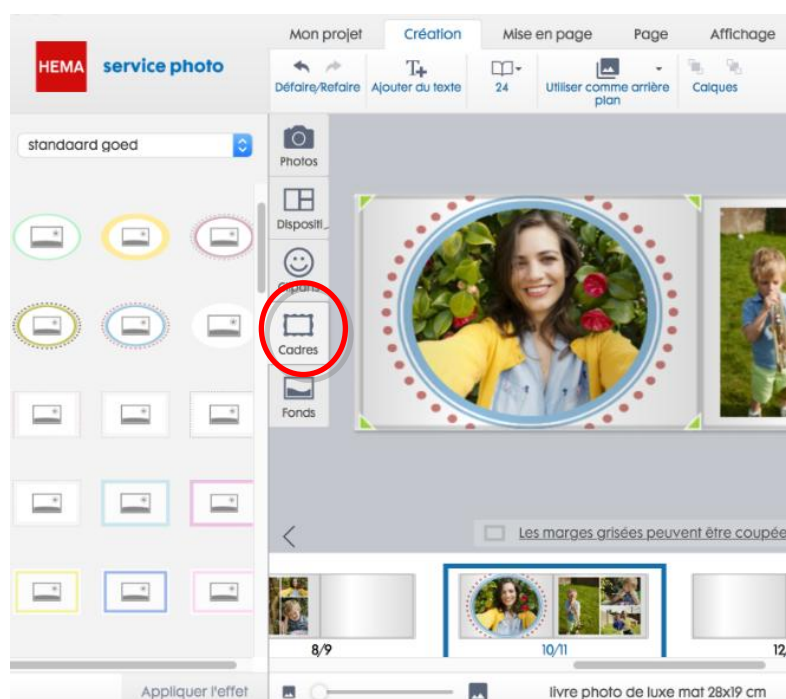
HEMA service photo

Mon projet | Création | Mise en page | Page | Affichage

Défaire/Refaire | Ajouter du texte | 24 | Utiliser comme arrière plan | Calques

standaard goed

Photos
Dispositi...
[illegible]
Cadres
Fonds

Les marges grisées peuvent être coupée

8/9
10/11
12

Appliquer l'effet

livre photo de luxe mat 28x19 cm